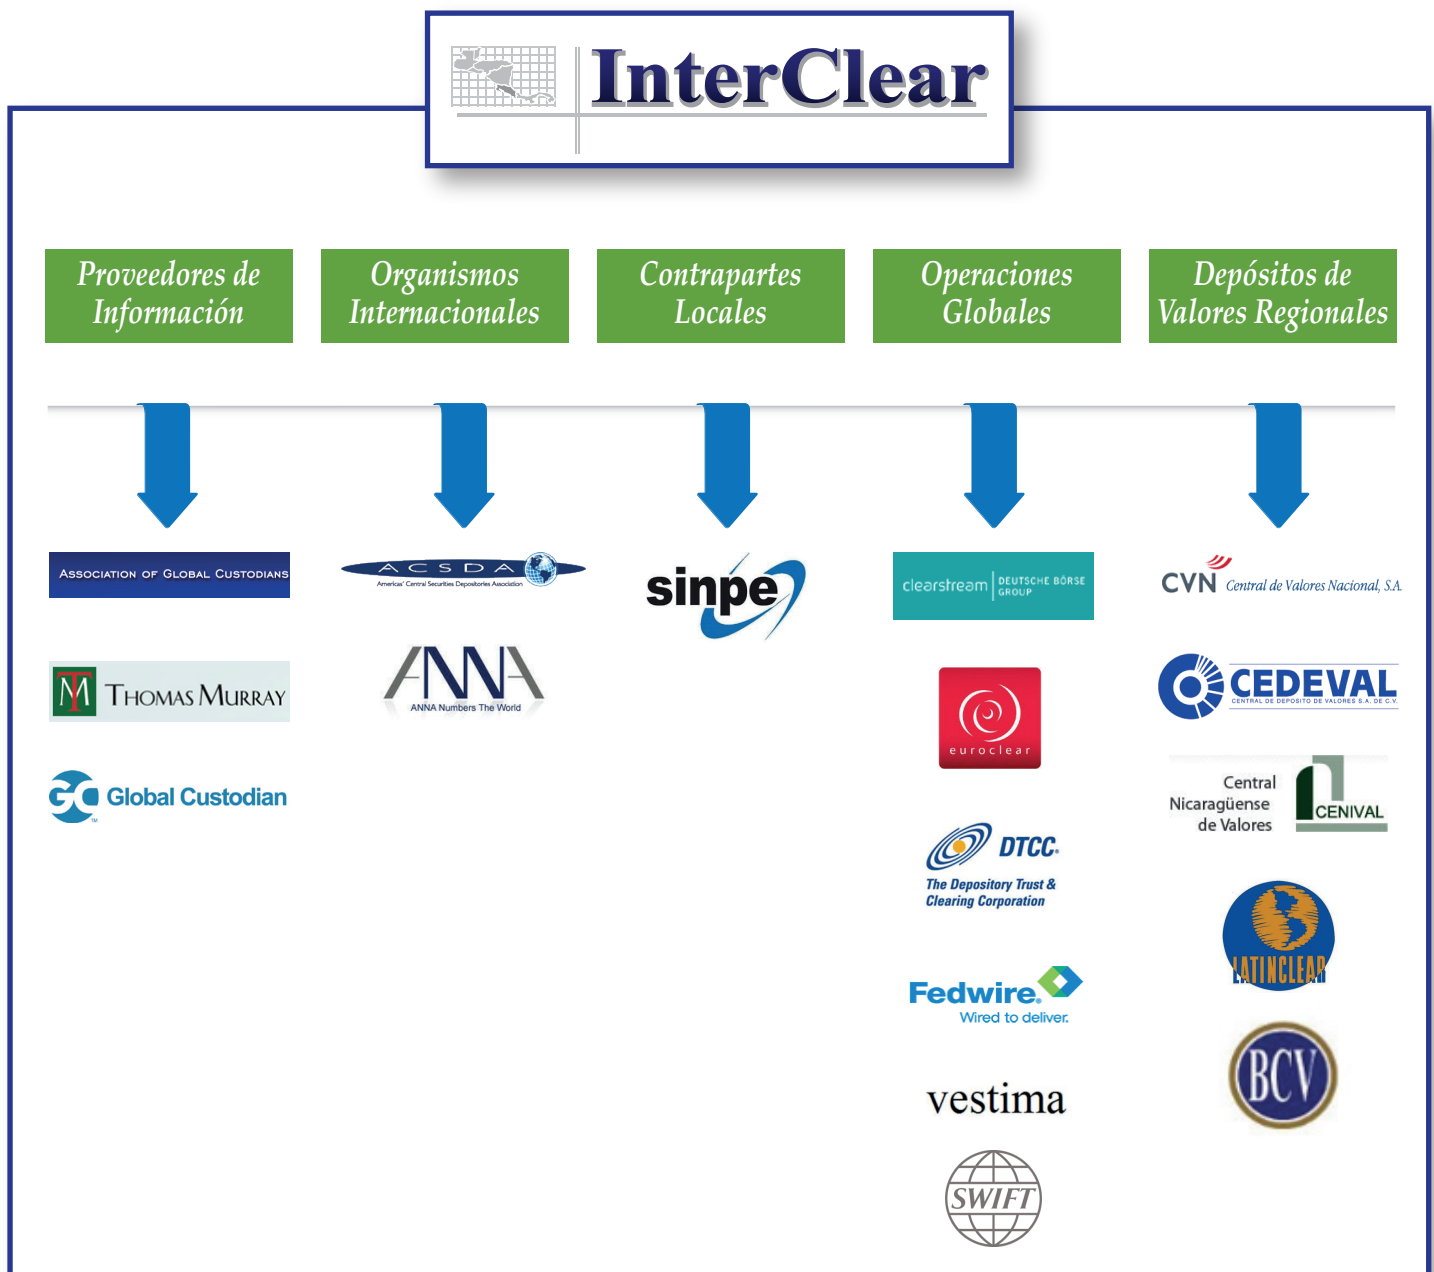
InterClear

Proveedores de Información

Organismos Internacionales

Contrapartes Locales

Operaciones Globales

Depósitos de Valores Regionales

Association of Global Custodians

Thomas Murray

Global Custodian

ACSDA
Americas' Central Securities Depositories Association

ANNA
ANNA Numbers The World

sinpe

clearstream DEUTSCHE BÖRSE GROUP

euroclear

DTCC
The Depository Trust & Clearing Corporation

Fedwire.
Wired to deliver.

vestima

SWIFT

CVN Central de Valores Nacional, S.A.

CEDEVAL
CENTRAL DE DEPOSITO DE VALORES S.A. DE C.V.

Central Nicaragüense de Valores
CENIVAL

LATINCLEAR

BCV